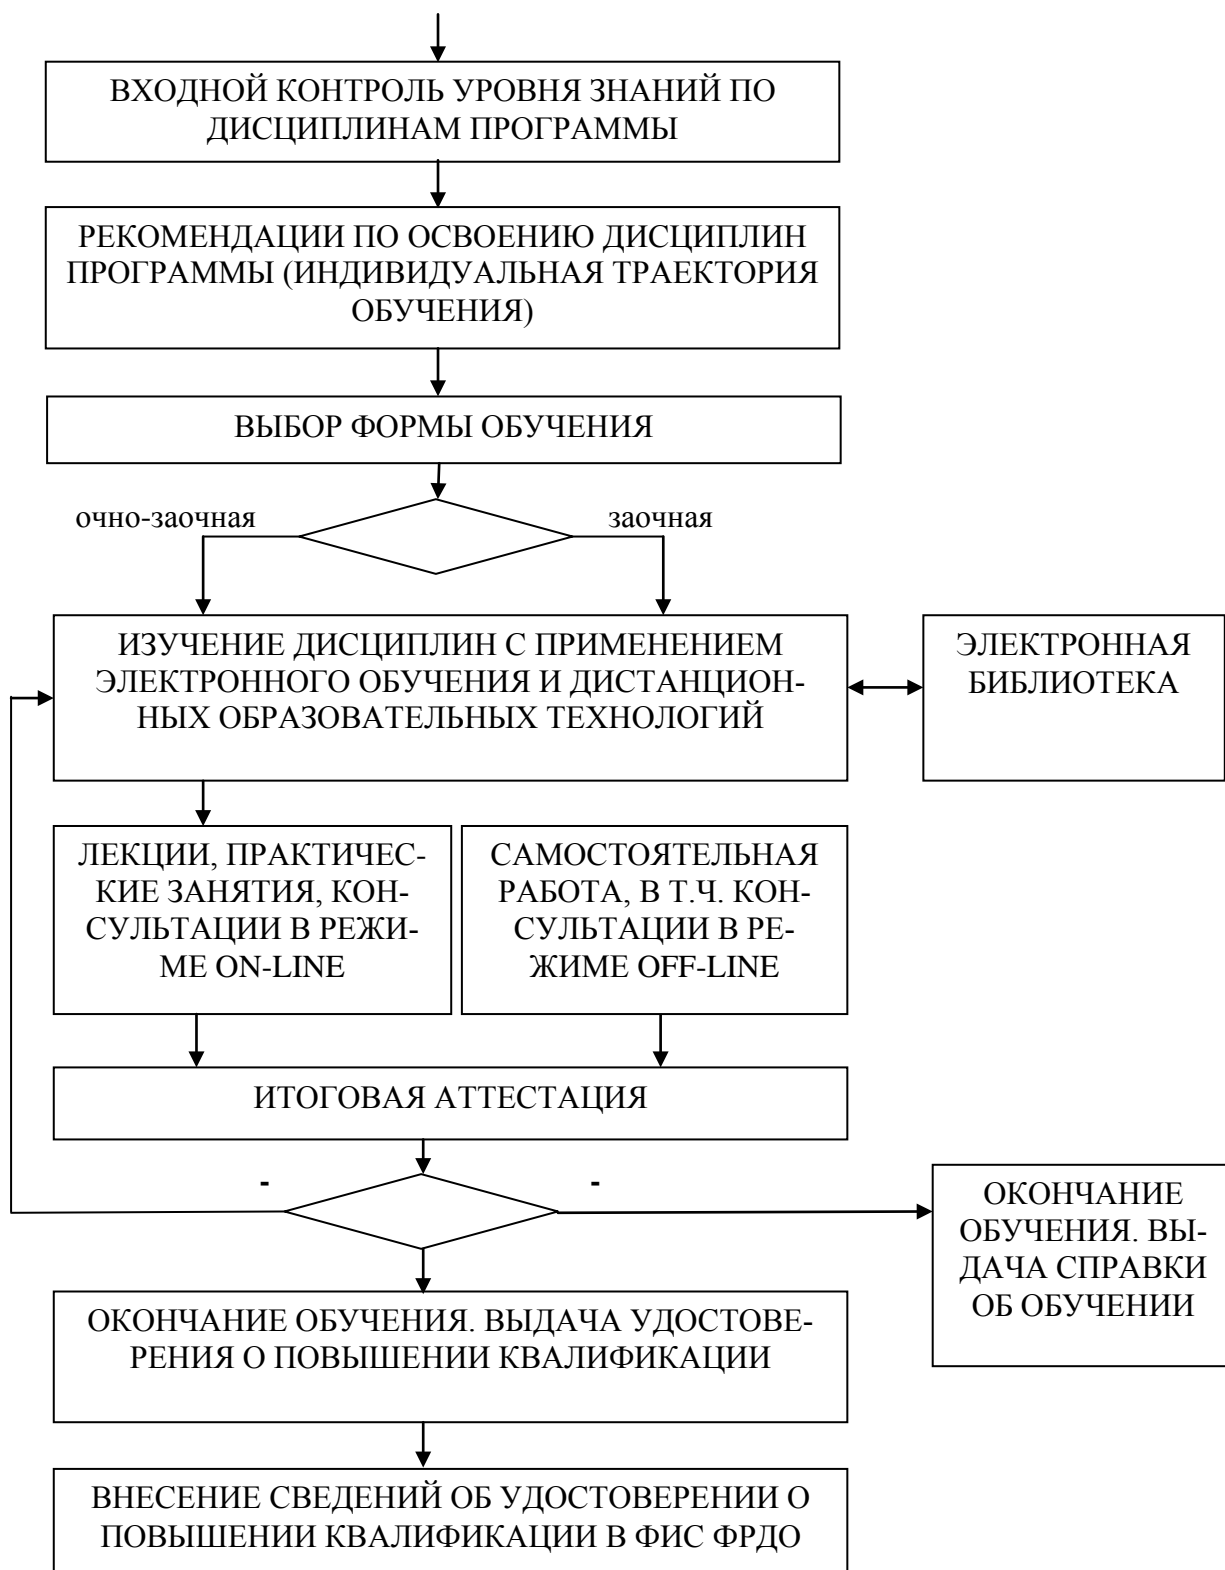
ВХОДНОЙ КОНТРОЛЬ УРОВНЯ ЗНАНИЙ ПО ДИСЦИПЛИНАМ ПРОГРАММЫ

РЕКОМЕНДАЦИИ ПО ОСВОЕНИЮ ДИСЦИПЛИН ПРОГРАММЫ (ИНДИВИДУАЛЬНАЯ ТРАЕКТОРИЯ ОБУЧЕНИЯ)

ВЫБОР ФОРМЫ ОБУЧЕНИЯ

очно-заочная

заочная

ИЗУЧЕНИЕ ДИСЦИПЛИН С ПРИМЕНЕНИЕМ ЭЛЕКТРОННОГО ОБУЧЕНИЯ И ДИСТАНЦИОННЫХ ОБРАЗОВАТЕЛЬНЫХ ТЕХНОЛОГИЙ

ЭЛЕКТРОННАЯ БИБЛИОТЕКА

ЛЕКЦИИ, ПРАКТИЧЕСКИЕ ЗАНЯТИЯ, КОНСУЛЬТАЦИИ В РЕЖИМЕ ON-LINE

САМОСТОЯТЕЛЬНАЯ РАБОТА, В Т.Ч. КОНСУЛЬТАЦИИ В РЕЖИМЕ OFF-LINE

ИТОГОВАЯ АТТЕСТАЦИЯ

-

-

ОКОНЧАНИЕ ОБУЧЕНИЯ. ВЫДАЧА СПРАВКИ ОБ ОБУЧЕНИИ

ОКОНЧАНИЕ ОБУЧЕНИЯ. ВЫДАЧА УДОСТОВЕРЕНИЯ О ПОВЫШЕНИИ КВАЛИФИКАЦИИ

ВНЕСЕНИЕ СВЕДЕНИЙ ОБ УДОСТОВЕРЕНИИ О ПОВЫШЕНИИ КВАЛИФИКАЦИИ В ФИС ФРДО